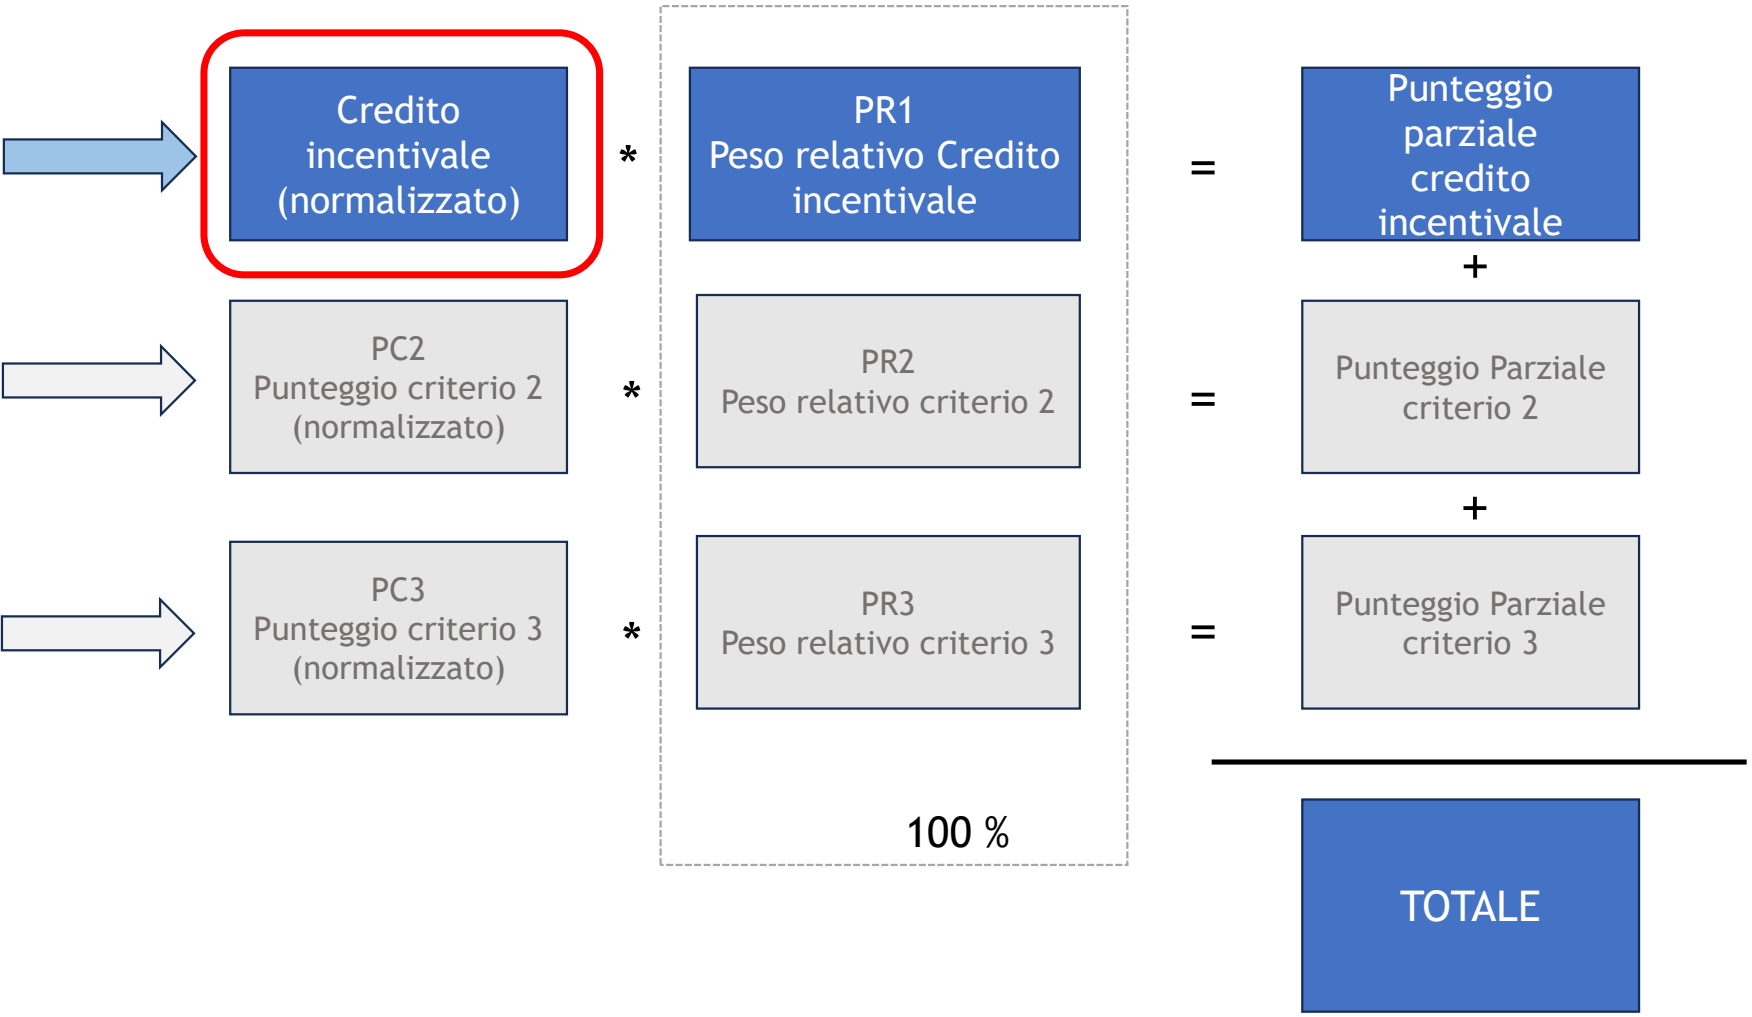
Credito incentivale (normalizzato)

*

PR1
Peso relativo Credito incentivale

=

Punteggio parziale credito incentivale

+

PC2
Punteggio criterio 2 (normalizzato)

*

PR2
Peso relativo criterio 2

=

Punteggio Parziale criterio 2

+

PC3
Punteggio criterio 3 (normalizzato)

*

PR3
Peso relativo criterio 3

=

Punteggio Parziale criterio 3

100 %

TOTALE